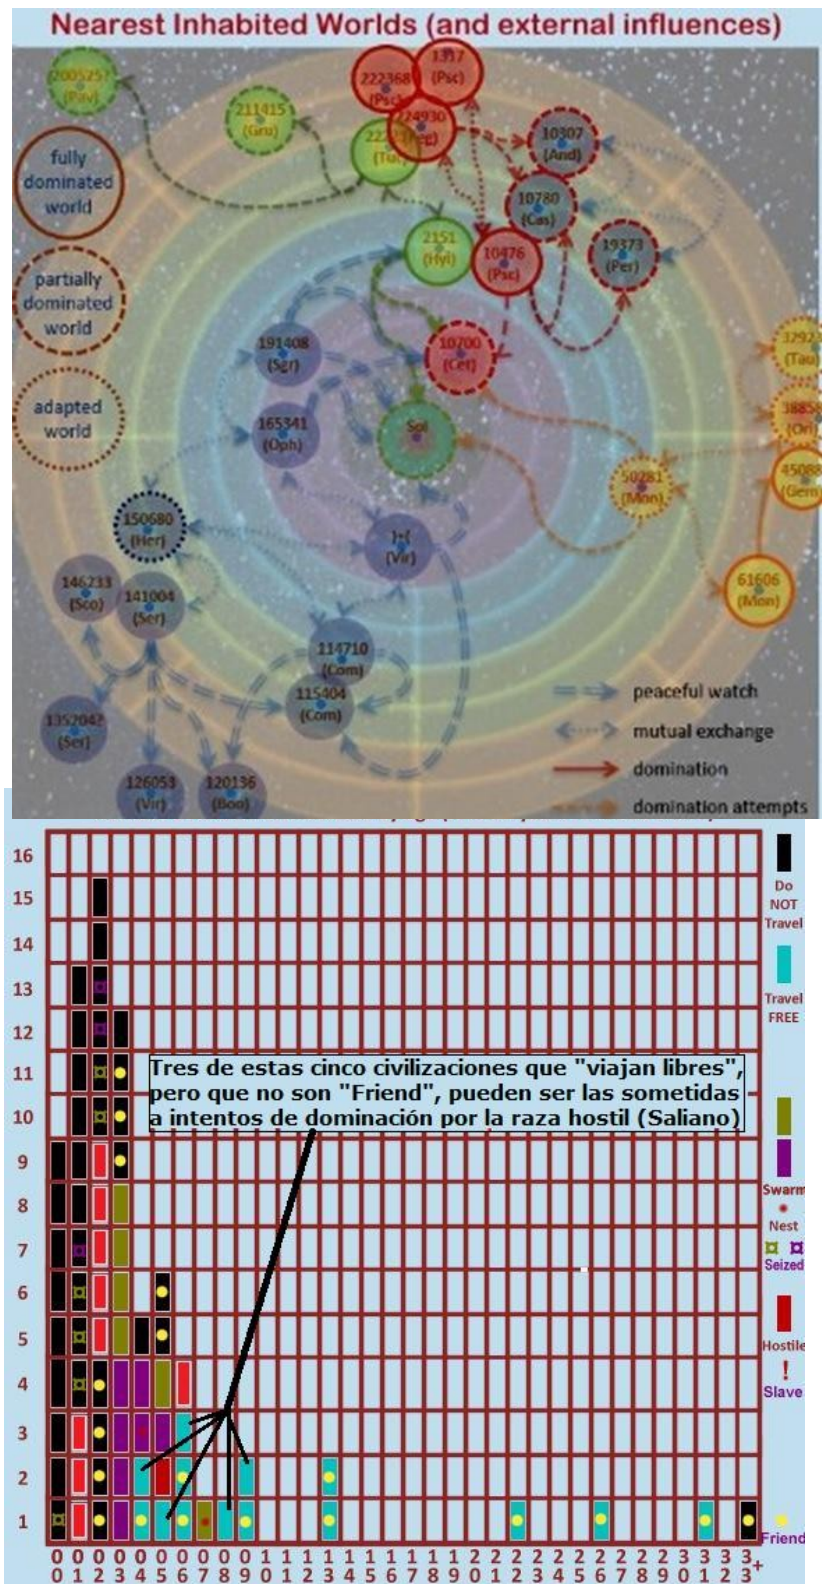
Nearest Inhabited Worlds (and external influences)

200525 (Pav)
211415 (Gru)
222368 (Psc)
1317 (Psc)
224930 (Peg)
22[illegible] (Tuc)
10307 (And)
10780 (Cas)
19373 (Per)
2151 (Hyi)
10476 (Psc)
10700 (Cet)
191408 (Sgr)
165341 (Oph)
Sol
3292 (Tau)
3885 (Ori)
45088 (Gem)
59281 (Mon)
61606 (Mon)
150680 (Her)
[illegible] (Vir)
146233 (Sco)
141004 (Ser)
114710 (Com)
115404 (Com)
1352042 (Ser)
126053 (Vir)
120136 (Boo)

fully dominated world
partially dominated world
adapted world

peaceful watch
mutual exchange
domination
domination attempts

16
15
14
13
12
11
10
9
8
7
6
5
4
3
2
1

Tres de estas cinco civilizaciones que "viajan libres", pero que no son "Friend", pueden ser las sometidas a intentos de dominación por la raza hostil (Saliano)

Do NOT Travel
Travel FREE
Swarm
Nest
Seized
Hostile
!
Slave
Friend

00 01 02 03 04 05 06 07 08 09 10 11 12 13 14 15 16 17 18 19 20 21 22 23 24 25 26 27 28 29 30 31 32 33+